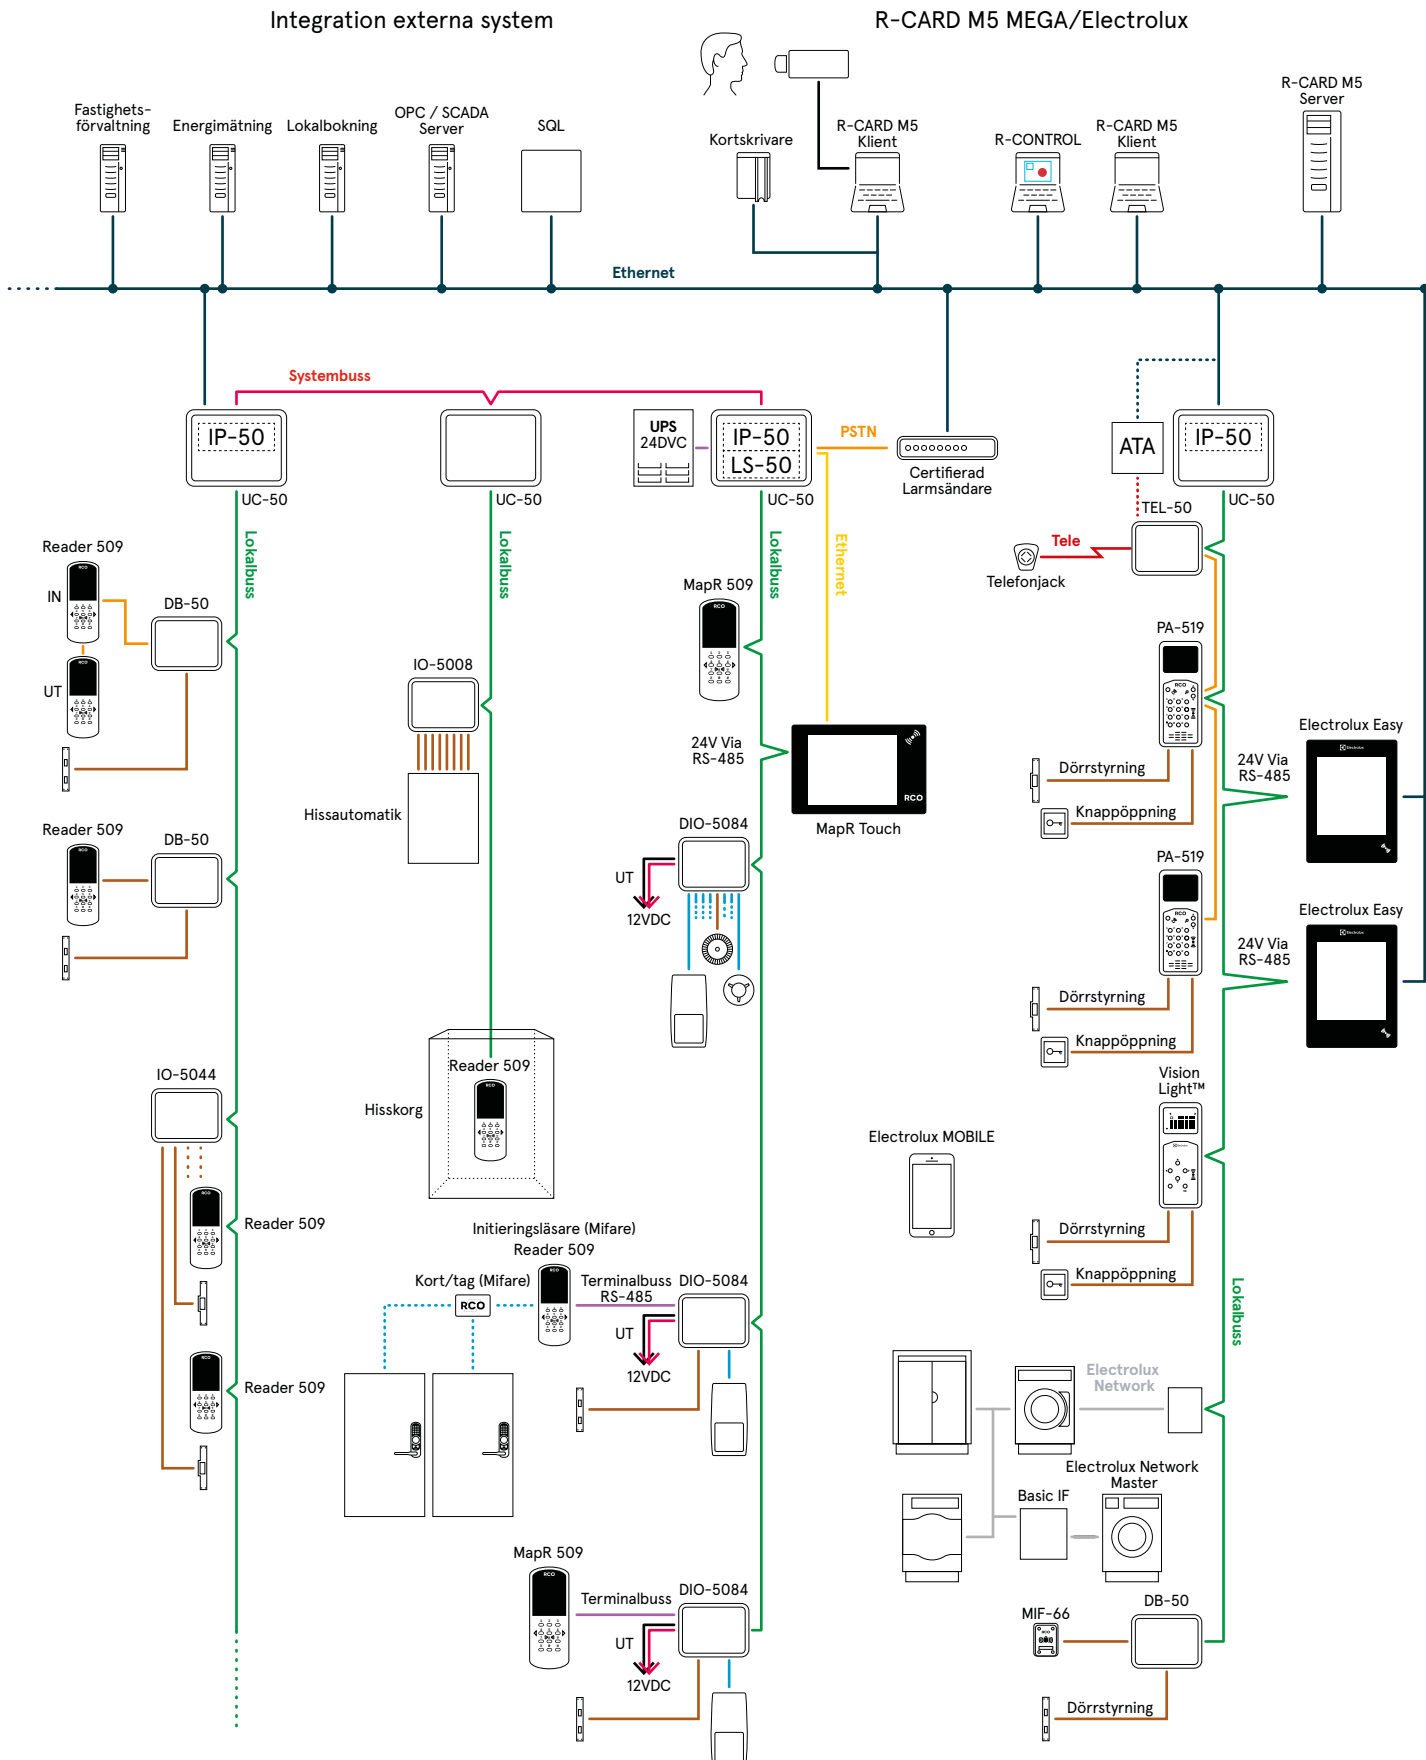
Integration externa system

R-CARD M5 MEGA/Electrolux

Fastighets-förvaltning
Energimätning
Lokalbokning
OPC / SCADA Server
SQL
Kortskrivare
R-CARD M5 Klient
R-CONTROL
R-CARD M5 Klient
R-CARD M5 Server

Ethernet

Systembuss

IP-50
UC-50
UC-50
UPS 24DVC
IP-50
LS-50
UC-50
PSTN
Certifierad Larmsändare
ATA
IP-50
UC-50
TEL-50
Tele
Telefonjack

Lokalbuss
Lokalbuss
Lokalbuss
Ethernet

Reader 509
IN
UT
DB-50
Reader 509
DB-50
IO-5008
Hissautomatik
MapR 509
24V Via RS-485
MapR Touch
DIO-5084
UT
12VDC

PA-519
Dörrstyrning
Knappöppning
Electrolux Easy
24V Via RS-485
PA-519
Dörrstyrning
Knappöppning
Electrolux Easy
24V Via RS-485
Vision Light™
Dörrstyrning
Knappöppning
Electrolux MOBILE

IO-5044
Reader 509
Reader 509
Hisskorg
Reader 509
Initieringsläsare (Mifare)
Reader 509
Kort/tag (Mifare)
RCO
Terminalbuss RS-485
DIO-5084
UT
12VDC

Electrolux Network
Lokalbuss
Electrolux Network Master
Basic IF

MapR 509
Terminalbuss
DIO-5084
UT
12VDC
MIF-66
DB-50
Dörrstyrning